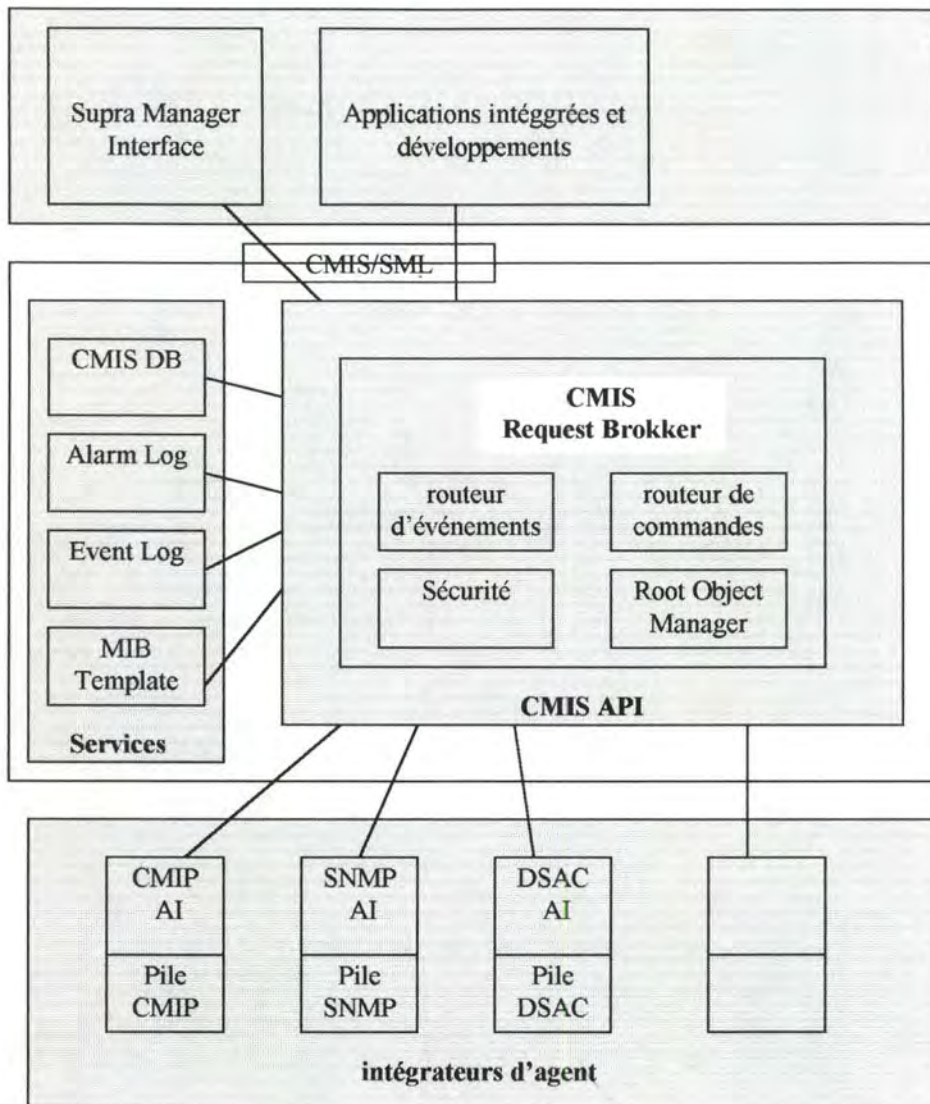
Supra Manager Interface

Applications intéggrées et développements

CMIS/SML

CMIS DB

Alarm Log

Event Log

MIB Template

Services

CMIS Request Brokker

routeur d'événements

routeur de commandes

Sécurité

Root Object Manager

CMIS API

CMIP AI

Pile CMIP

SNMP AI

Pile SNMP

DSAC AI

Pile DSAC

intégrateurs d'agent